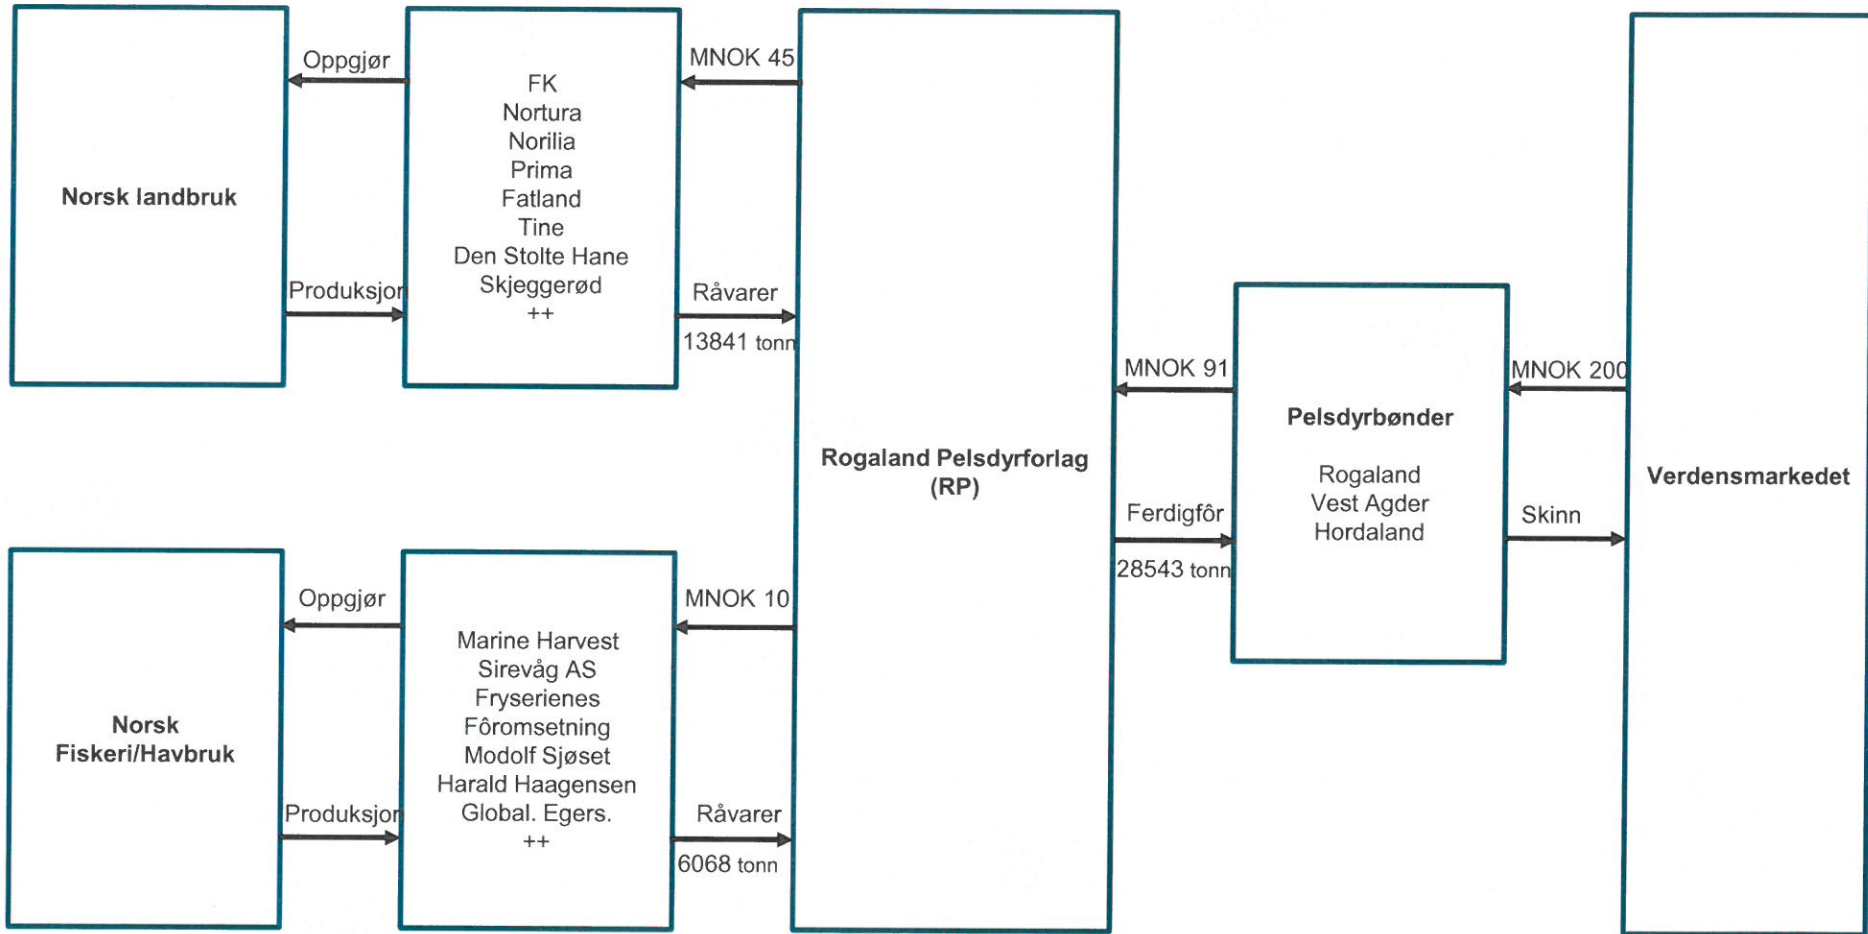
Norsk landbruk

Oppgjør

Produksjon

FK
Nortura
Norilia
Prima
Fatland
Tine
Den Stolte Hane
Skjeggerød
++

MNOK 45

Råvarer

13841 tonn

Norsk Fiskeri/Havbruk

Oppgjør

Produksjon

Marine Harvest
Sirevåg AS
Fryserienes
Fôromsetning
Modolf Sjøset
Harald Haagensen
Global. Egers.
++

MNOK 10

Råvarer

6068 tonn

Rogaland Pelsdyrforlag (RP)

MNOK 91

Ferdigfôr

28543 tonn

Pelsdyrbønder

Rogaland
Vest Agder
Hordaland

MNOK 200

Skinn

Verdensmarkedet